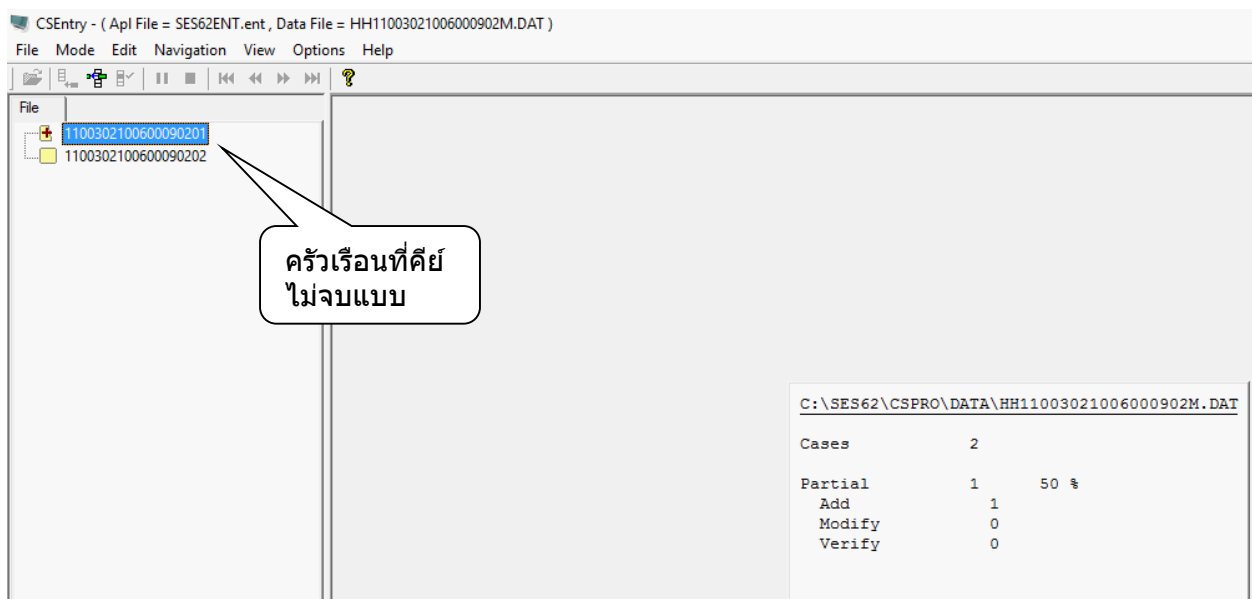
CSEntry - ( Apl File = SES62ENT.ent , Data File = HH11003021006000902M.DAT )

File Mode Edit Navigation View Options Help

File

1100302100600090201
1100302100600090202

ครัวเรือนที่คีย์ไม่จบแบบ

C:\SES62\CSPRO\DATA\HH11003021006000902M.DAT

| | | |
|---|---|---|
| Cases | 2 | |
| Partial | 1 | 50 % |
| Add | 1 | |
| Modify | 0 | |
| Verify | 0 | |